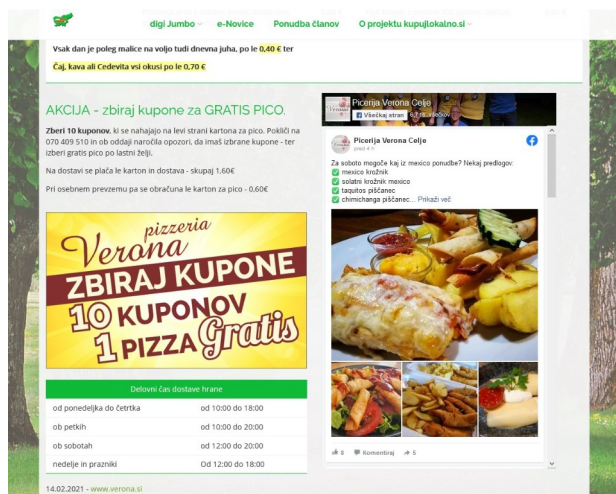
digi Jumbo e-Novice Ponudba članov O projektu kupujlokalno.si

Vsak dan je poleg malice na voljo tudi dnevna juha, po le 0,40 € ter

Čaj, kava ali Cedevita vsi okusi po le 0,70 €

AKCIJA - zbiraj kupone za GRATIS PICO.

Zberi 10 kuponov, ki se nahajajo na levi strani kartona za pico. Pokliči na 070 409 510 in ob oddaji naročila opozori, da imaš izbrane kupone - ter izberi gratis pico po lastni želji.

Na dostavi se plača le karton in dostava - skupaj 1,60€

Pri osebnem prevzemu pa se obračuna le karton za pico - 0,60€

pizzeria Verona ZBIRAJ KUPONE 10 KUPONOV 1 PIZZA Gratis

| Delovni čas dostave hrane | |
|---|---|
| od ponedeljka do četrtka | od 10:00 do 18:00 |
| ob petkih | od 10:00 do 20:00 |
| ob sobotah | od 12:00 do 20:00 |
| nedelje in prazniki | Od 12:00 do 18:00 |

14.02.2021 - www.verona.si

Picerija Verona Celje
Všečkaj stran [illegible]

Picerija Verona Celje
pred 4 h

Za soboto mogoče kaj iz mexico ponudbe? Nekaj predlogov:
mexico krožnik
solatni krožnik mexico
taquitos piščanec
chimichanga piščanec... Prikaži več

8 Komentiraj 6